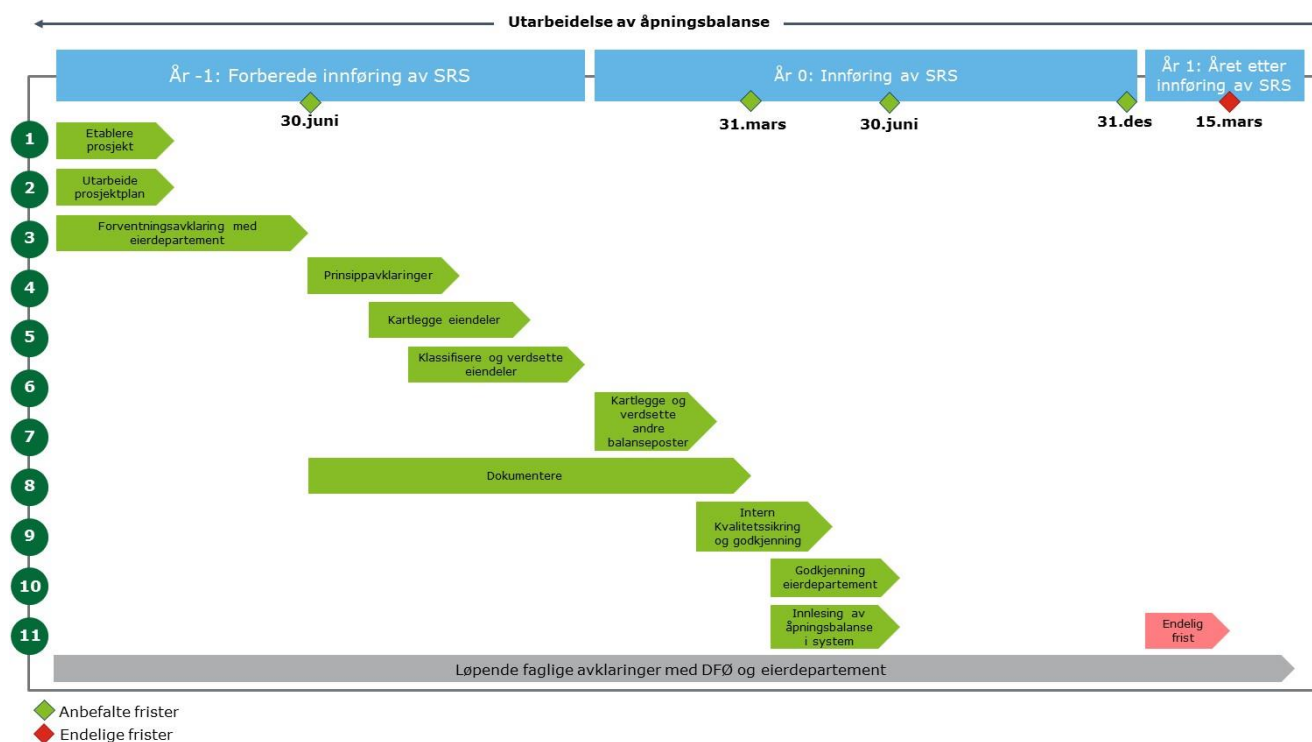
Utarbeidelse av åpningsbalanse

År -1: Forberede innføring av SRS

År 0: Innføring av SRS

År 1: Året etter innføring av SRS

30.juni

31.mars

30.juni

31.des

15.mars

1
Etablere prosjekt

2
Utarbeide prosjektplan

3
Forventningsavklaring med eierdepartement

4
Prinsippavklaringer

5
Kartlegge eiendeler

6
Klassifisere og verdsette eiendeler

7
Kartlegge og verdsette andre balanseposter

8
Dokumentere

9
Intern Kvalitetssikring og godkjenning

10
Godkjenning eierdepartement

11
Innlesing av åpningsbalanse i system

Endelig frist

Løpende faglige avklaringer med DFØ og eierdepartement

Anbefalte frister
Endelige frister